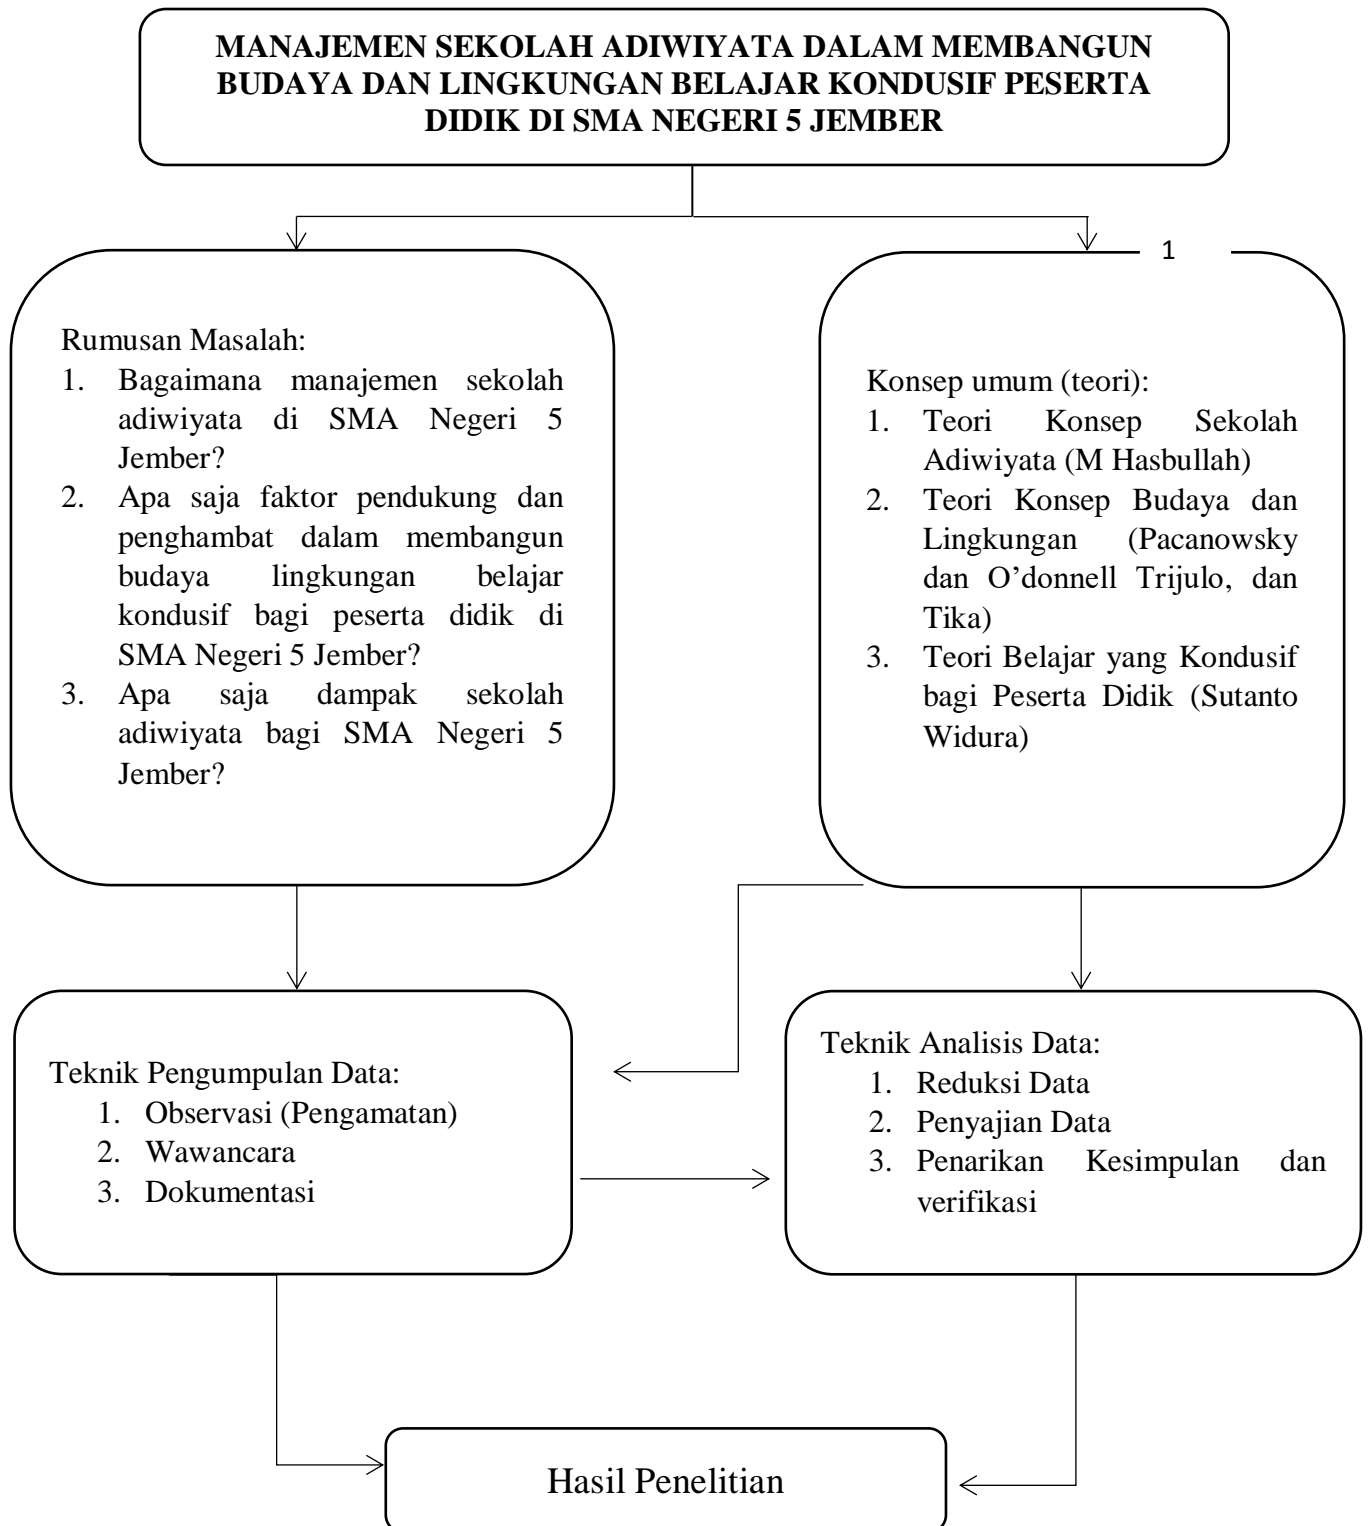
MANAJEMEN SEKOLAH ADIWIYATA DALAM MEMBANGUN BUDAYA DAN LINGKUNGAN BELAJAR KONDUSIF PESERTA DIDIK DI SMA NEGERI 5 JEMBER

1

Rumusan Masalah:
1. Bagaimana manajemen sekolah adiwiyata di SMA Negeri 5 Jember?
2. Apa saja faktor pendukung dan penghambat dalam membangun budaya lingkungan belajar kondusif bagi peserta didik di SMA Negeri 5 Jember?
3. Apa saja dampak sekolah adiwiyata bagi SMA Negeri 5 Jember?

Konsep umum (teori):
1. Teori Konsep Sekolah Adiwiyata (M Hasbullah)
2. Teori Konsep Budaya dan Lingkungan (Pacanowsky dan O'donnell Trijulo, dan Tika)
3. Teori Belajar yang Kondusif bagi Peserta Didik (Sutanto Widura)

Teknik Pengumpulan Data:
1. Observasi (Pengamatan)
2. Wawancara
3. Dokumentasi

Teknik Analisis Data:
1. Reduksi Data
2. Penyajian Data
3. Penarikan Kesimpulan dan verifikasi

Hasil Penelitian